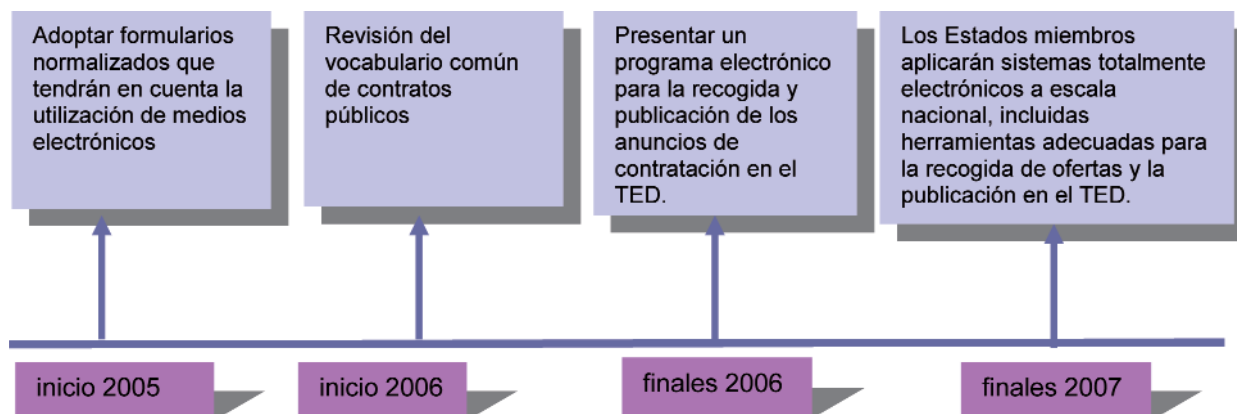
Adoptar formularios normalizados que tendrán en cuenta la utilización de medios electrónicos

inicio 2005

Revisión del vocabulario común de contratos públicos

inicio 2006

Presentar un programa electrónico para la recogida y publicación de los anuncios de contratación en el TED.

finales 2006

Los Estados miembros aplicarán sistemas totalmente electrónicos a escala nacional, incluidas herramientas adecuadas para la recogida de ofertas y la publicación en el TED.

finales 2007